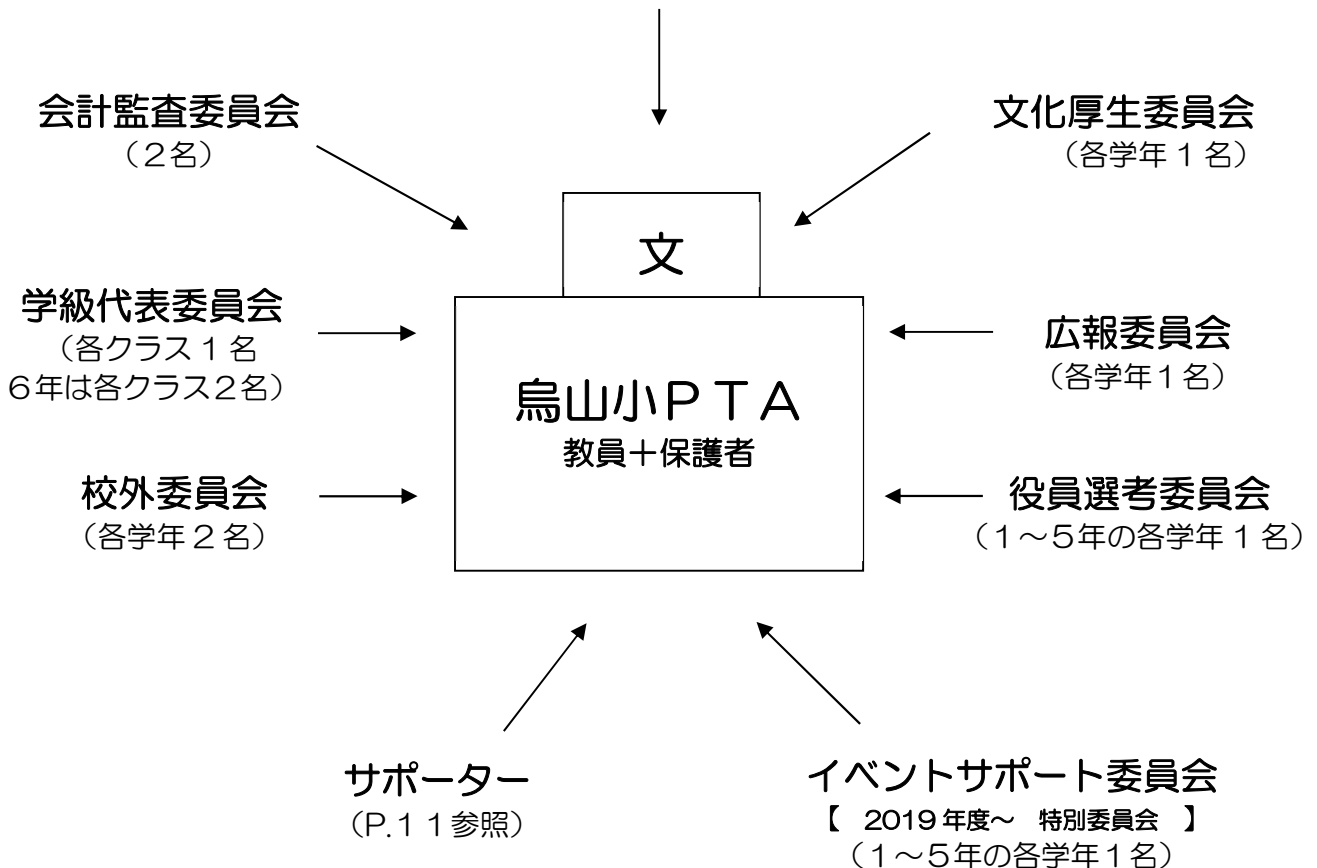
会計監査委員会
（2名）

文化厚生委員会
（各学年１名）

文

学級代表委員会
（各クラス１名
6年は各クラス2名）

広報委員会
（各学年1名）

烏山小ＰＴＡ
教員＋保護者

校外委員会
（各学年２名）

役員選考委員会
（1～5年の各学年１名）

サポーター
（P.１１参照）

イベントサポート委員会
【 2019 年度～ 特別委員会 】
（1～5年の各学年1名）